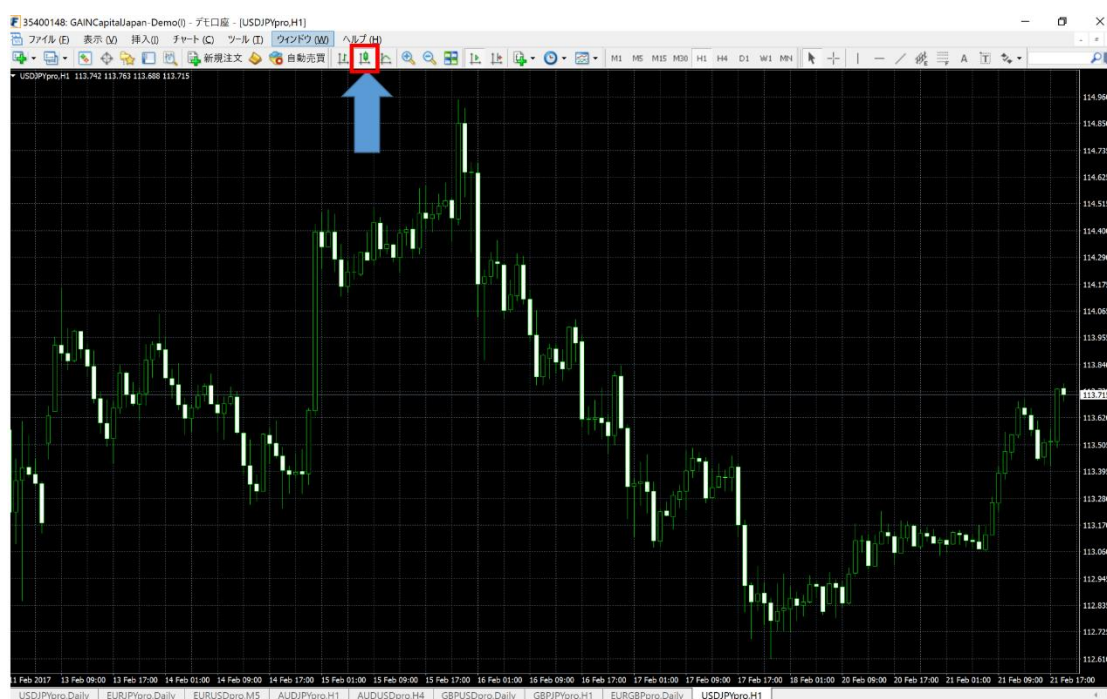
35400148: GAINCapitalJapan-Demo(I) - デモ口座 - [USDJPYpro,H1]

ファイル (F) 表示 (V) 挿入 (I) チャート (C) ツール (T) ウィンドウ (W) ヘルプ (H)

新規注文 自動売買 M1 M5 M15 M30 H1 H4 D1 W1 MN A

USDJPYpro,H1 113.742 113.763 113.688 113.715

114.96
114.85
114.73
114.62
114.51
114.40
114.29
114.17
114.06
113.95
113.84
113.715
113.62
113.50
113.39
113.28
113.17
113.06
112.94
112.83
112.72
112.61

11 Feb 2017 13 Feb 09:00 13 Feb 17:00 14 Feb 01:00 14 Feb 09:00 14 Feb 17:00 15 Feb 01:00 15 Feb 09:00 15 Feb 17:00 16 Feb 01:00 16 Feb 09:00 16 Feb 17:00 17 Feb 01:00 17 Feb 09:00 17 Feb 17:00 18 Feb 01:00 20 Feb 09:00 20 Feb 17:00 21 Feb 01:00 21 Feb 09:00 21 Feb 17:00

USDJPYpro,Daily EURJPYpro,Daily EURUSDpro,M5 AUDJPYpro,H1 AUDUSDpro,H4 GBPUSDpro,Daily GBPJPYpro,H1 EURGBPpro,Daily USDJPYpro,H1